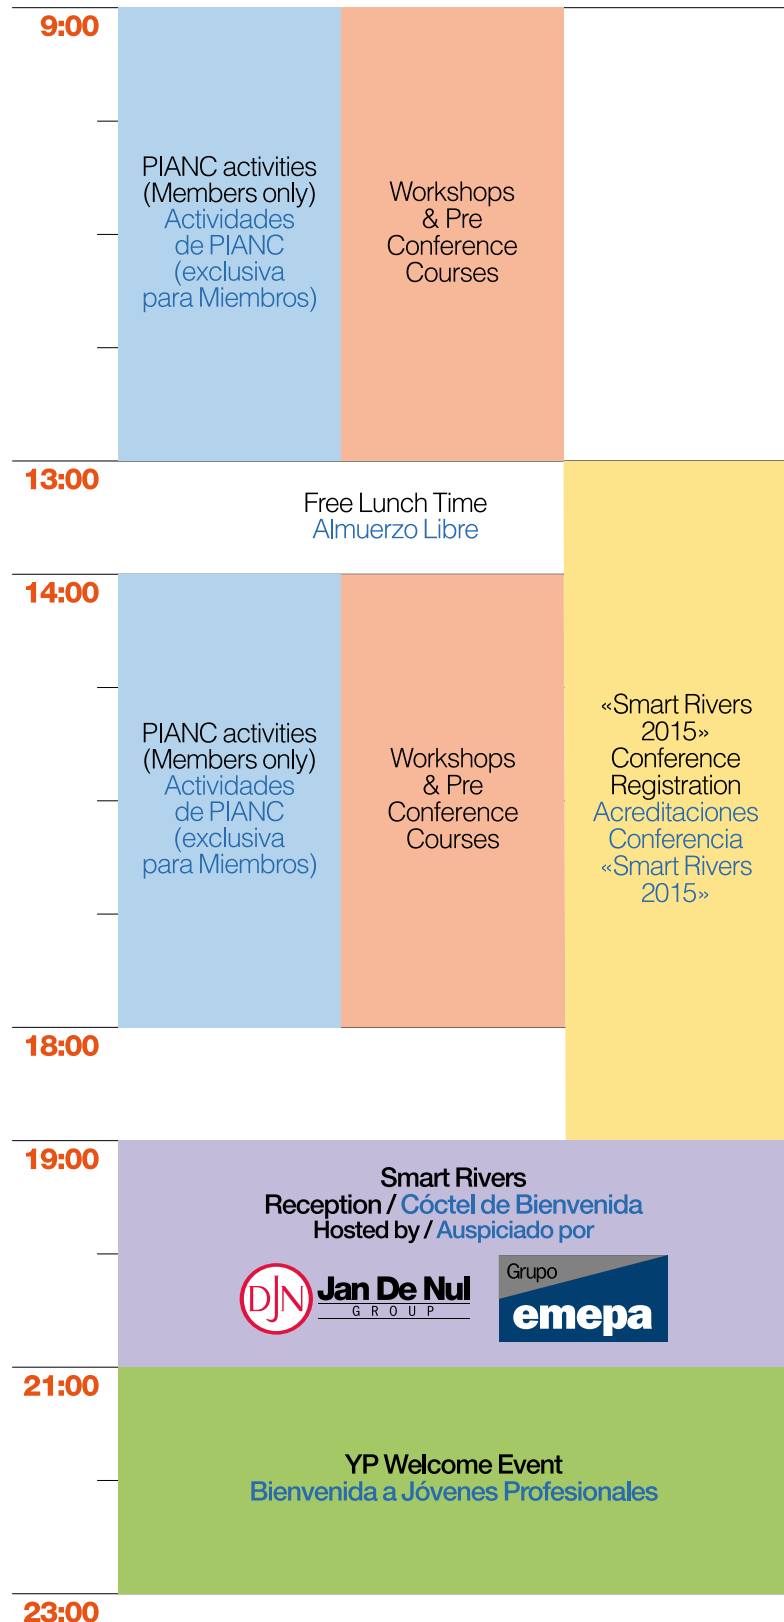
9:00

PIANC activities (Members only)
Actividades de PIANC (exclusiva para Miembros)

Workshops & Pre Conference Courses

13:00

Free Lunch Time
Almuerzo Libre

14:00

PIANC activities (Members only)
Actividades de PIANC (exclusiva para Miembros)

Workshops & Pre Conference Courses

«Smart Rivers 2015» Conference Registration
Acreditaciones Conferencia «Smart Rivers 2015»

18:00

19:00

Smart Rivers Reception / Cóctel de Bienvenida
Hosted by / Auspiciado por

DJN Jan De Nul GROUP

Grupo emepa

21:00

YP Welcome Event
Bienvenida a Jóvenes Profesionales

23:00